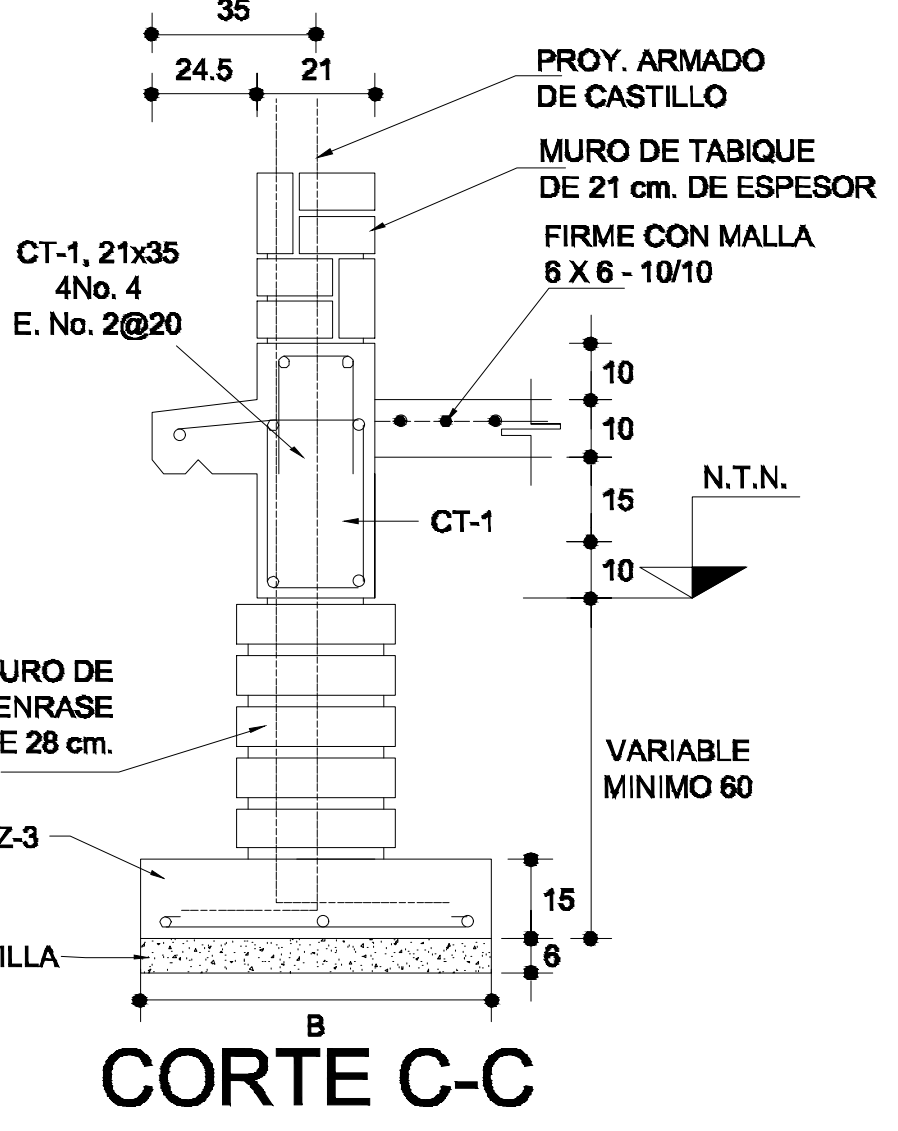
35

24.5

21

PROY. ARMADO DE CASTILLO

MURO DE TABIQUE DE 21 cm. DE ESPESOR

CT-1, 21x35
4No. 4
E. No. 2@20

FIRME CON MALLA
6 X 6 - 10/10

10

10

15

N.T.N.

CT-1

10

URO DE
ENRASE
E 28 cm.

VARIABLE
MINIMO 60

Z-3

15

ILLA

6

B

CORTE C-C